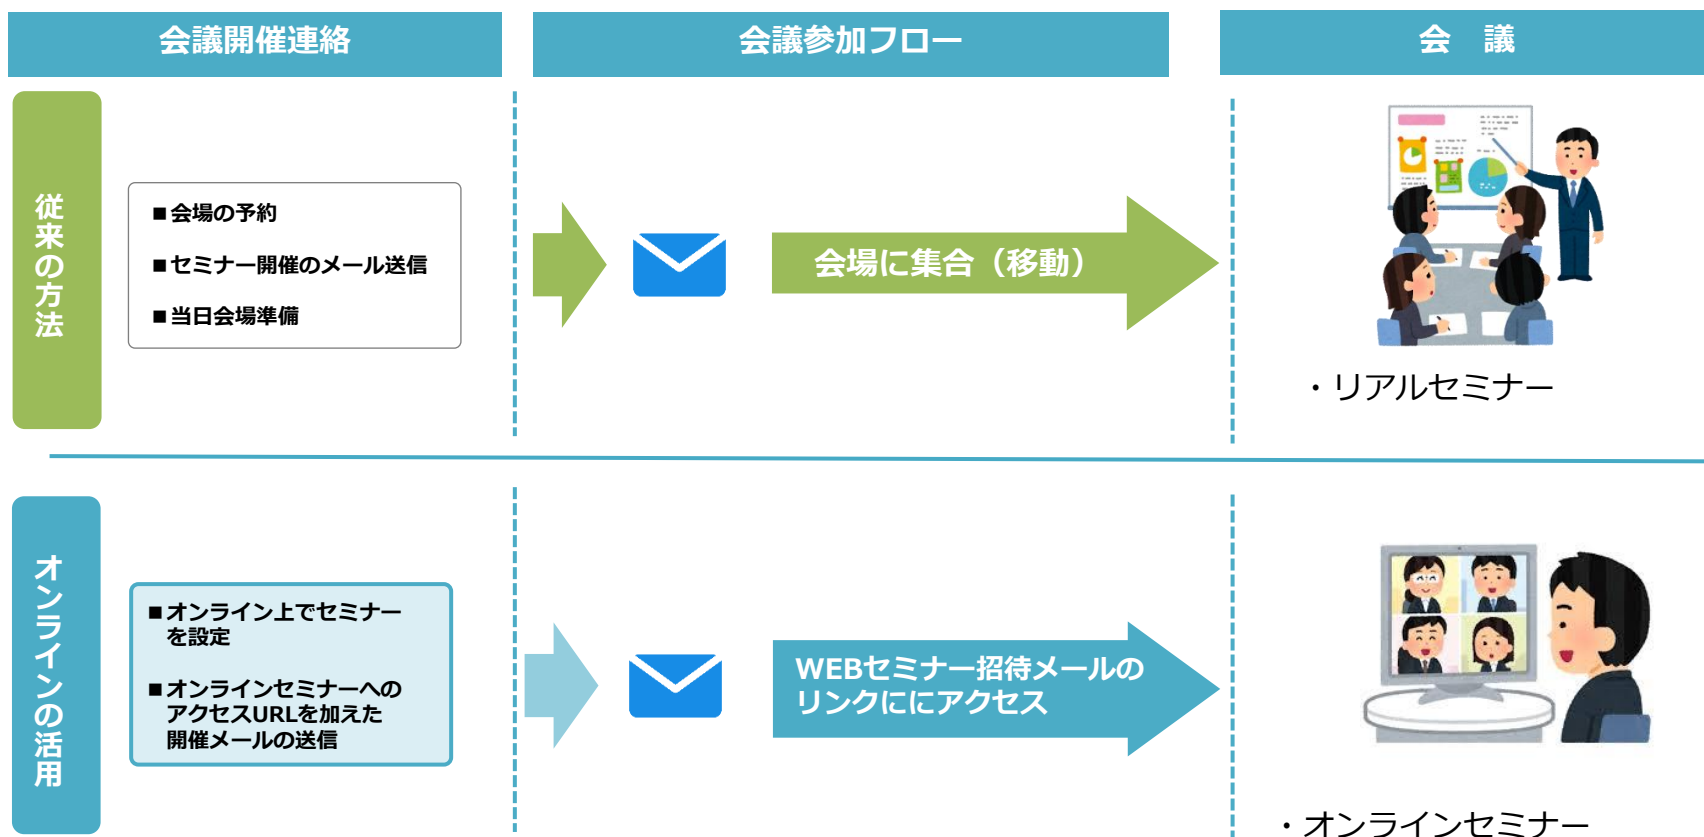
会議開催連絡

会議参加フロー

会　議

従来の方法

■会場の予約

■セミナー開催のメール送信

■当日会場準備

会場に集合（移動）

・リアルセミナー

オンラインの活用

■オンライン上でセミナーを設定

■オンラインセミナーへのアクセスURLを加えた開催メールの送信

WEBセミナー招待メールのリンクににアクセス

・オンラインセミナー